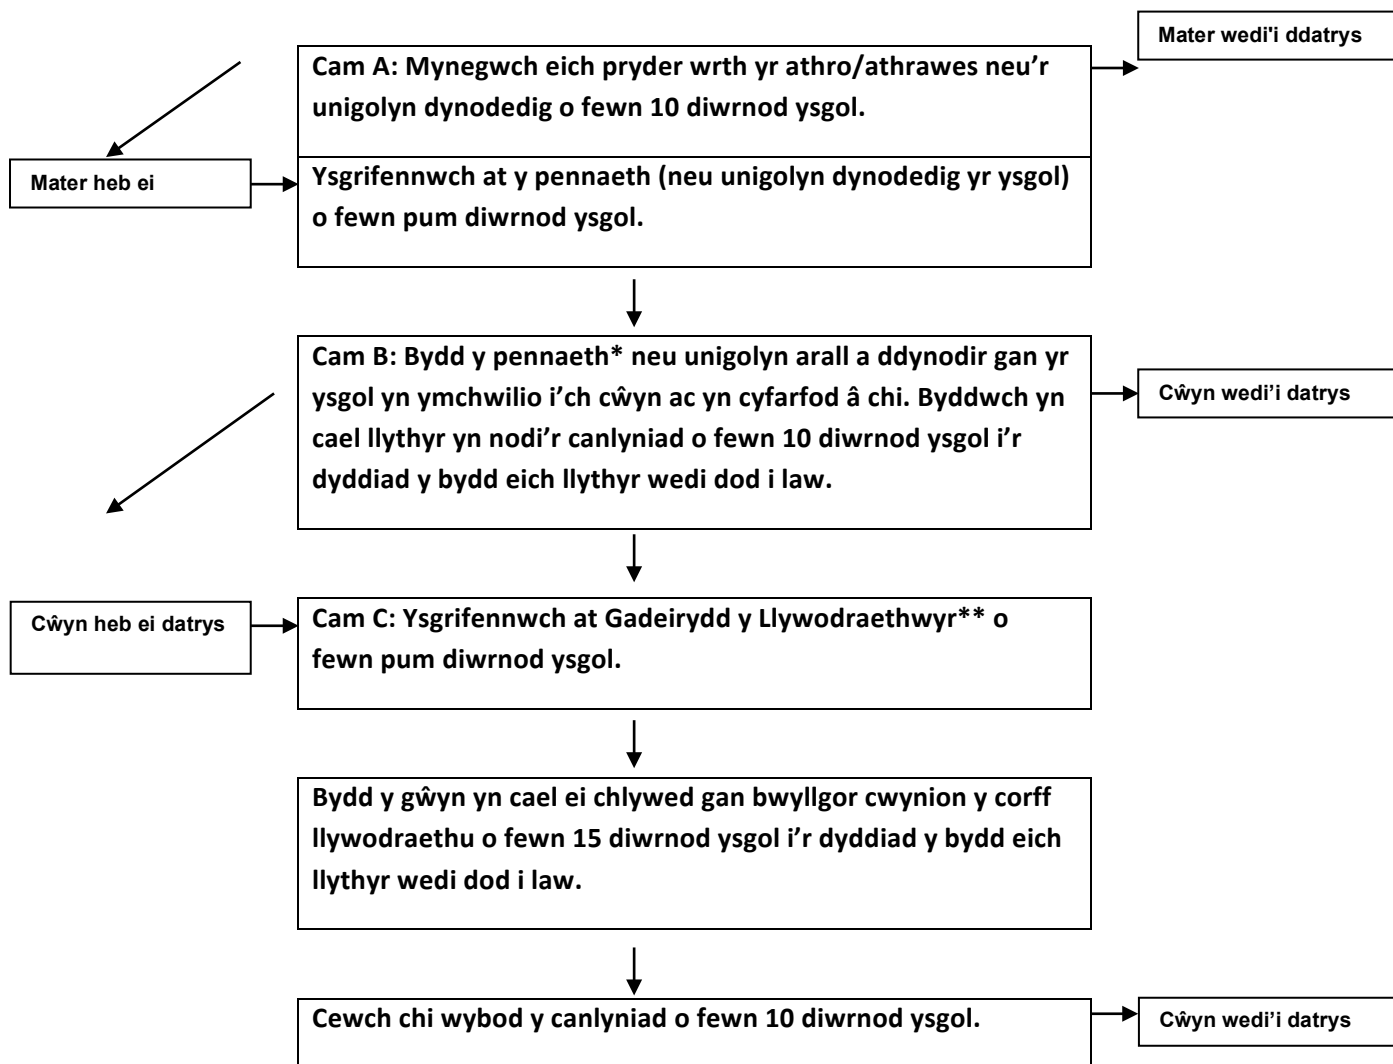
Cam A: Mynegwch eich pryder wrth yr athro/athrawes neu'r unigolyn dynodedig o fewn 10 diwrnod ysgol.

Mater wedi'i ddatrys

Mater heb ei

Ysgrifennwch at y pennaeth (neu unigolyn dynodedig yr ysgol) o fewn pum diwrnod ysgol.

Cam B: Bydd y pennaeth* neu unigolyn arall a ddynodir gan yr ysgol yn ymchwilio i'ch cŵyn ac yn cyfarfod â chi. Byddwch yn cael llythyr yn nodi'r canlyniad o fewn 10 diwrnod ysgol i'r dyddiad y bydd eich llythyr wedi dod i law.

Cŵyn wedi'i datrys

Cŵyn heb ei datrys

Cam C: Ysgrifennwch at Gadeirydd y Llywodraethwyr** o fewn pum diwrnod ysgol.

Bydd y gŵyn yn cael ei chlywed gan bwyllgor cwynion y corff llywodraethu o fewn 15 diwrnod ysgol i'r dyddiad y bydd eich llythyr wedi dod i law.

Cewch chi wybod y canlyniad o fewn 10 diwrnod ysgol.

Cŵyn wedi'i datrys